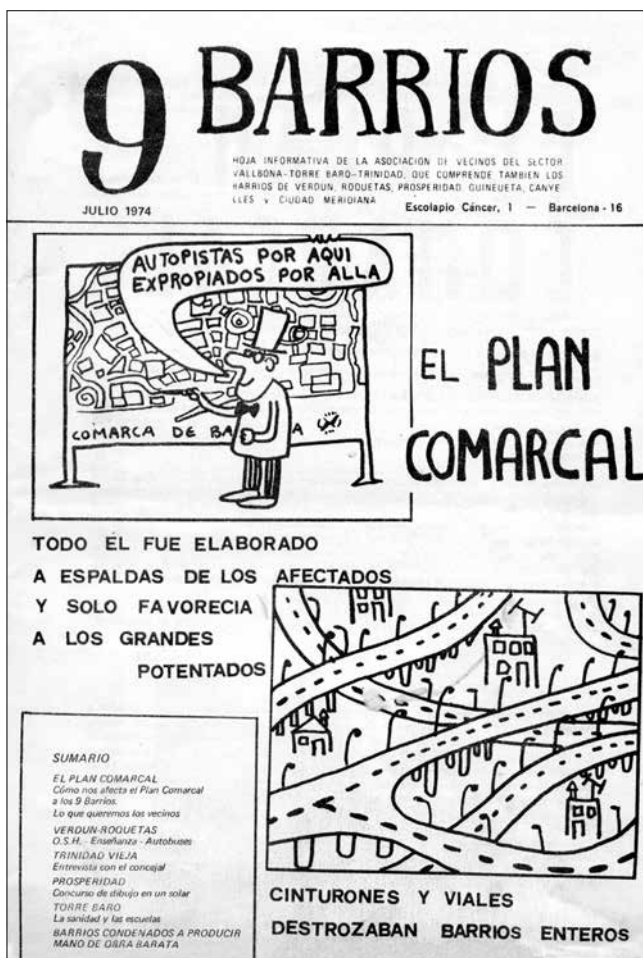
9 BARRIOS

HOJA INFORMATIVA DE LA ASOCIACION DE VECINOS DEL SECTOR VALLBONA-TORRE BARO-TRINIDAD, QUE COMPRENDE TAMBIEN LOS BARRIOS DE VERDUN, ROQUETAS, PROSPERIDAD, GUINEUETA, CANYELLES y CIUDAD MERIDIANA

JULIO 1974

Escolapio Cáncer, 1 — Barcelona - 16

AUTOPISTAS POR AQUI EXPROPIADOS POR ALLA

COMARCA DE BA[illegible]A

EL PLAN COMARCAL

TODO ÉL FUE ELABORADO A ESPALDAS DE LOS AFECTADOS Y SOLO FAVORECIA A LOS GRANDES POTENTADOS

SUMARIO

EL PLAN COMARCAL
Cómo nos afecta el Plan Comarcal a los 9 Barrios.
Lo que queremos los vecinos

VERDUN-ROQUETAS
O.S.H. - Enseñanza - Autobuses

TRINIDAD VIEJA
Entrevista con el concejal

PROSPERIDAD
Concurso de dibujo en un solar

TORRE BARO
La sanidad y las escuelas

BARRIOS CONDENADOS A PRODUCIR MANO DE OBRA BARATA

CINTURONES Y VIALES DESTROZABAN BARRIOS ENTEROS